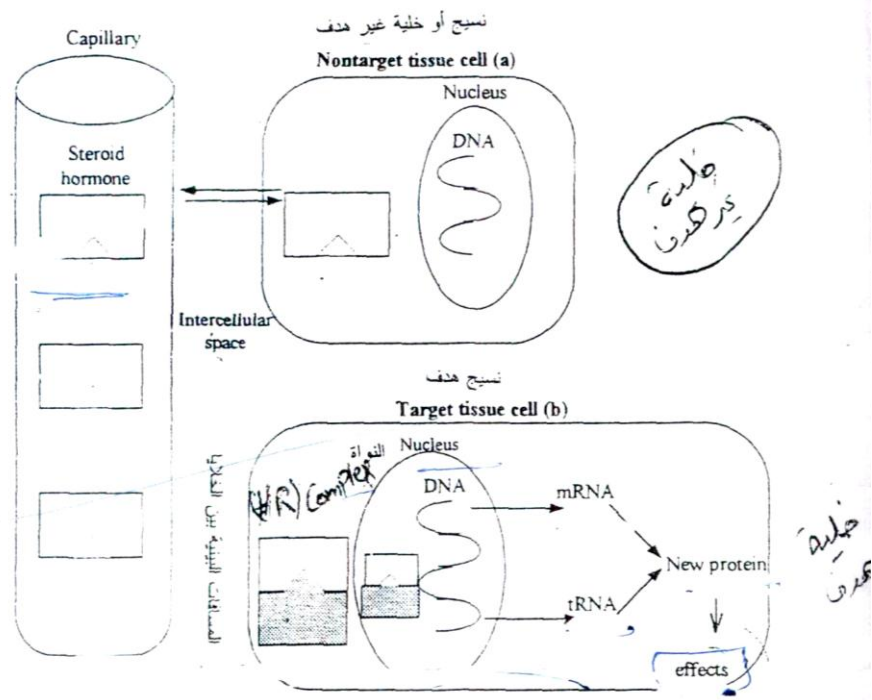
نسيج أو خلية غير هدف
Nontarget tissue cell (a)

Capillary

Nucleus

DNA

Steroid hormone

خلية غير هدف

Intercellular space

نسيج هدف
Target tissue cell (b)

المسافات البينية بين الخلايا

النواة
Nucleus

(H/R) Complex

DNA

mRNA

New protein

tRNA

خلية هدف

effects